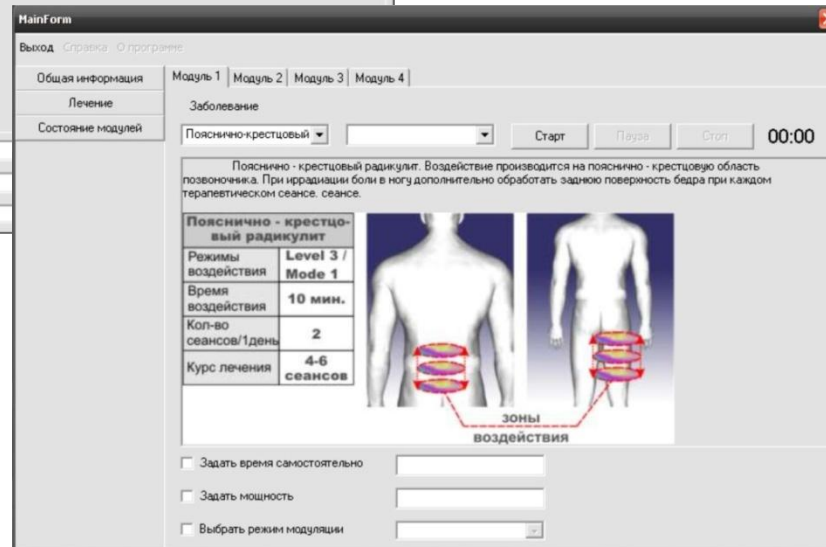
MainForm

Выход Справка О программе

Общая информация
Лечение
Состояние модулей

Модуль 1 | Модуль 2 | Модуль 3 | Модуль 4

Заболевание

Пояснично-крестцовый

Старт Пауза Стоп 00:00

Пояснично - крестцовый радикулит. Воздействие производится на пояснично - крестцовую область позвоночника. При иррадиации боли в ногу дополнительно обработать заднюю поверхность бедра при каждом терапевтическом сеансе. сеансе.

| Пояснично - крестцовый радикулит | |
|---|---|
| Режимы воздействия | Level 3 / Mode 1 |
| Время воздействия | 10 мин. |
| Кол-во сеансов/1день | 2 |
| Курс лечения | 4-6 сеансов |

зоны воздействия

Задать время самостоятельно

Задать мощность

Выбрать режим модуляции